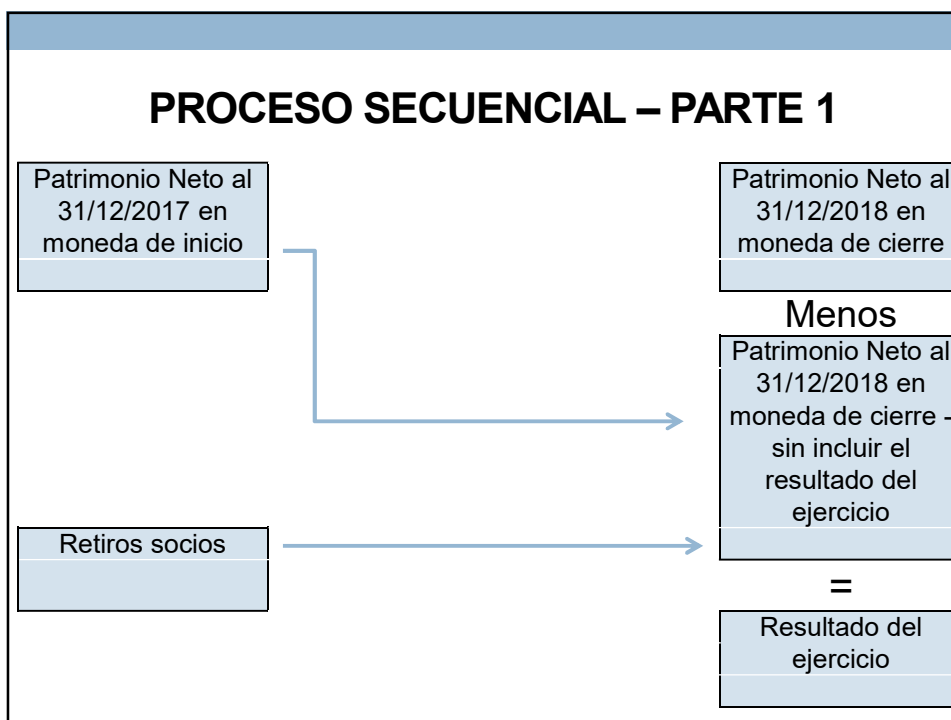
PROCESO SECUENCIAL – PARTE 1

Patrimonio Neto al 31/12/2017 en moneda de inicio

Retiros socios

Patrimonio Neto al 31/12/2018 en moneda de cierre

Menos

Patrimonio Neto al 31/12/2018 en moneda de cierre - sin incluir el resultado del ejercicio

=

Resultado del ejercicio